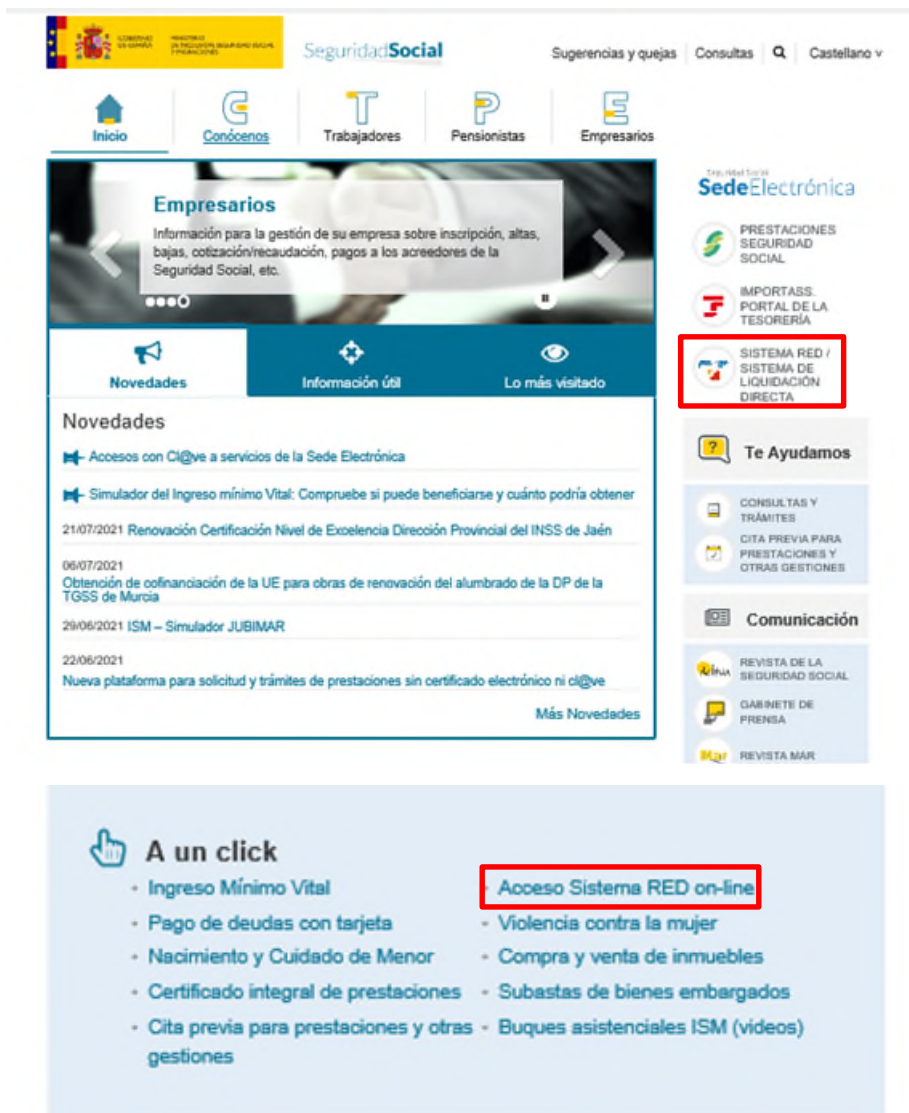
GOBIERNO DE ESPAÑA MINISTERIO DE INCLUSIÓN, SEGURIDAD SOCIAL Y MIGRACIONES

SeguridadSocial

Sugerencias y quejas | Consultas | Castellano

Inicio | Conócenos | Trabajadores | Pensionistas | Empresarios

Empresarios

Información para la gestión de su empresa sobre inscripción, altas, bajas, cotización/recaudación, pagos a los acreedores de la Seguridad Social, etc.

Novedades | Información útil | Lo más visitado

Novedades

Accesos con Cl@ve a servicios de la Sede Electrónica

Simulador del Ingreso mínimo Vital: Compruebe si puede beneficiarse y cuánto podría obtener

21/07/2021 Renovación Certificación Nivel de Excelencia Dirección Provincial del INSS de Jaén

06/07/2021
Obtención de cofinanciación de la UE para obras de renovación del alumbrado de la DP de la TGSS de Murcia

29/06/2021 ISM – Simulador JUBIMAR

22/06/2021
Nueva plataforma para solicitud y trámites de prestaciones sin certificado electrónico ni cl@ve

Más Novedades

Seguridad Social
SedeElectrónica

PRESTACIONES SEGURIDAD SOCIAL

IMPORTASS. PORTAL DE LA TESORERÍA

SISTEMA RED / SISTEMA DE LIQUIDACIÓN DIRECTA

Te Ayudamos

CONSULTAS Y TRÁMITES

CITA PREVIA PARA PRESTACIONES Y OTRAS GESTIONES

Comunicación

REVISTA DE LA SEGURIDAD SOCIAL

GABINETE DE PRENSA

REVISTA MAR

A un click

- Ingreso Mínimo Vital
- Pago de deudas con tarjeta
- Nacimiento y Cuidado de Menor
- Certificado integral de prestaciones
- Cita previa para prestaciones y otras gestiones

- Acceso Sistema RED on-line
- Violencia contra la mujer
- Compra y venta de inmuebles
- Subastas de bienes embargados
- Buques asistenciales ISM (videos)